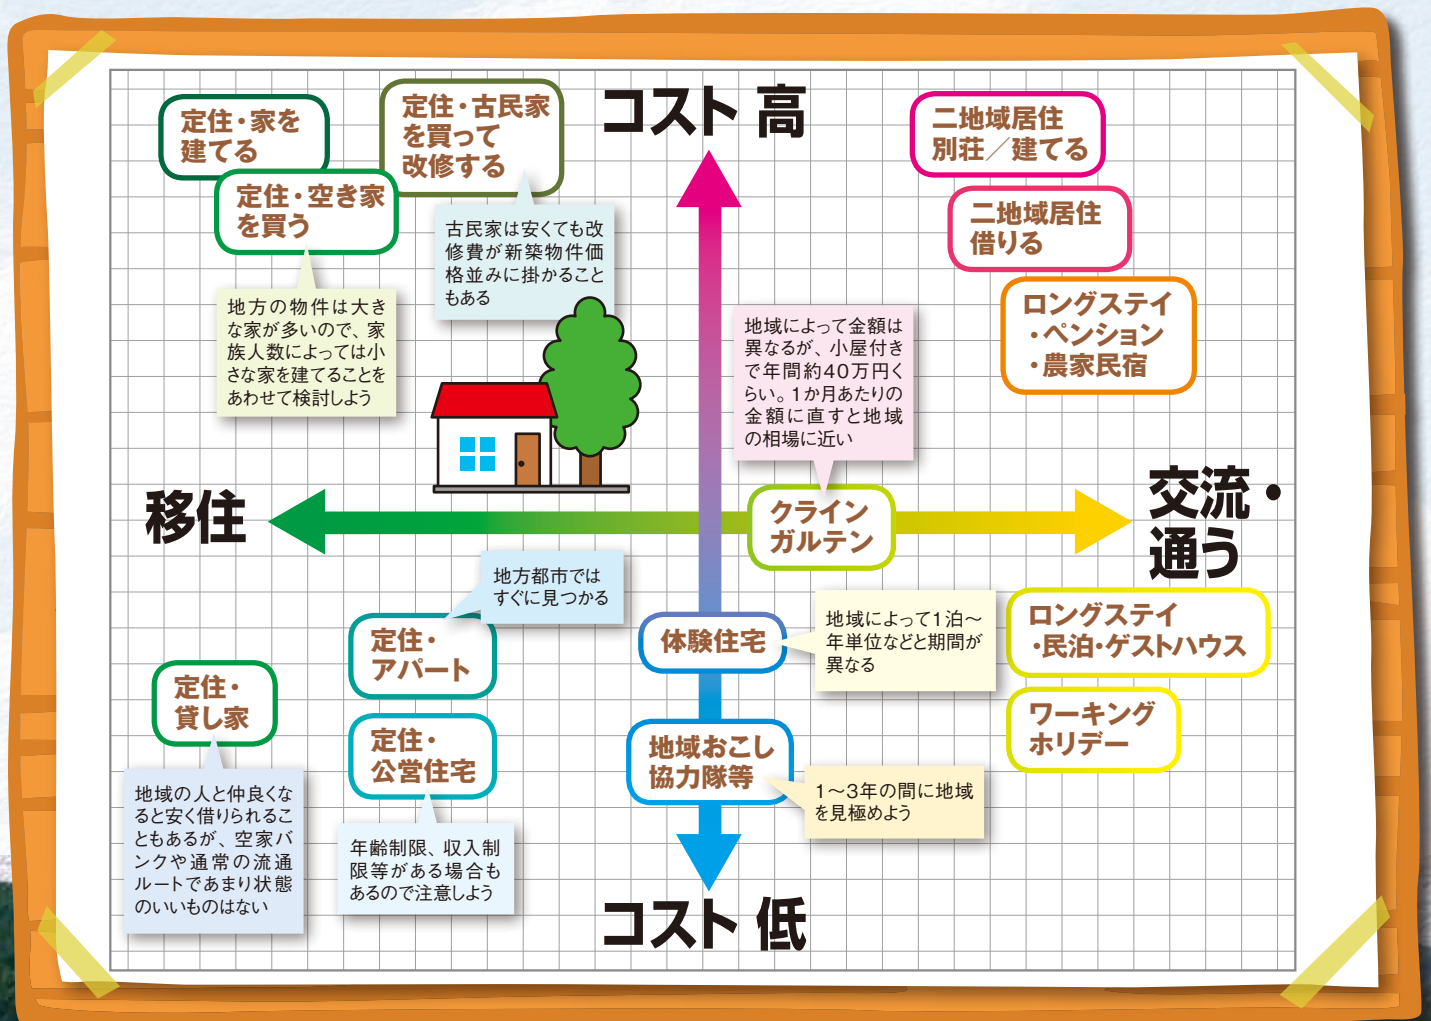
定住・家を建てる

定住・古民家を買って改修する

コスト 高

二地域居住 別荘／建てる

定住・空き家を買う

古民家は安くても改修費が新築物件価格並みに掛かることもある

二地域居住 借りる

ロングステイ・ペンション・農家民宿

地方の物件は大きな家が多いので、家族人数によっては小さな家を建てることをあわせて検討しよう

地域によって金額は異なるが、小屋付きで年間約40万円くらい。1か月あたりの金額に直すと地域の相場に近い

移住

クラインガルテン

交流・通う

地方都市ではすぐに見つかる

定住・アパート

体験住宅

地域によって1泊～年単位などと期間が異なる

ロングステイ・民泊・ゲストハウス

定住・貸し家

ワーキングホリデー

定住・公営住宅

地域おこし協力隊等

1～3年の間に地域を見極めよう

地域の人と仲良くなると安く借りられることもあるが、空家バンクや通常の流通ルートであまり状態のいいものはない

年齢制限、収入制限等がある場合もあるので注意しよう

コスト 低